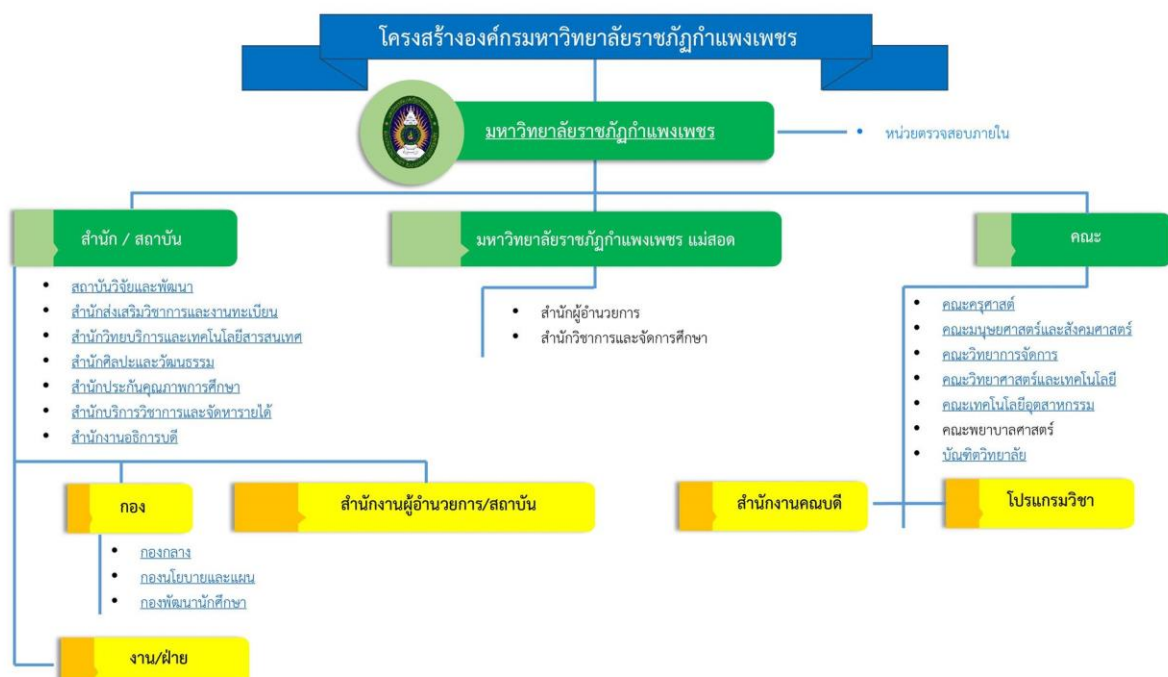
โครงสร้างองค์กรมหาวิทยาลัยราชภัฏกำแพงเพชร

มหาวิทยาลัยราชภัฏกำแพงเพชร

• หน่วยตรวจสอบภายใน

สำนัก / สถาบัน

• สถาบันวิจัยและพัฒนา
• สำนักส่งเสริมวิชาการและงานทะเบียน
• สำนักวิทยบริการและเทคโนโลยีสารสนเทศ
• สำนักศิลปะและวัฒนธรรม
• สำนักประกันคุณภาพการศึกษา
• สำนักบริการวิชาการและจัดหารายได้
• สำนักงานอธิการบดี

มหาวิทยาลัยราชภัฏกำแพงเพชร แม่สอด

• สำนักผู้อำนวยการ
• สำนักวิชาการและจัดการศึกษา

คณะ

• คณะครุศาสตร์
• คณะมนุษยศาสตร์และสังคมศาสตร์
• คณะวิทยาการจัดการ
• คณะวิทยาศาสตร์และเทคโนโลยี
• คณะเทคโนโลยีอุตสาหกรรม
• คณะพยาบาลศาสตร์
• บัณฑิตวิทยาลัย

กอง

สำนักงานผู้อำนวยการ/สถาบัน

สำนักงานคณบดี

โปรแกรมวิชา

• กองกลาง
• กองนโยบายและแผน
• กองพัฒนานักศึกษา

งาน/ฝ่าย